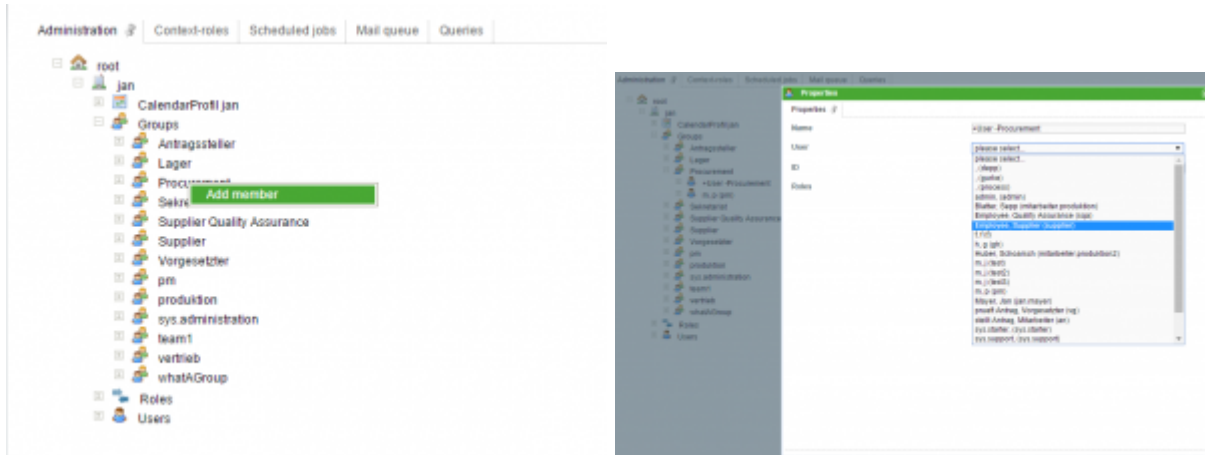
Administration | Context-roles | Scheduled jobs | Mail queue | Queries

root
jan
CalendarProfil jan
Groups
Antragssteller
Lager
Procurement
Sekre
Add member
Supplier Quality Assurance
Supplier
Vorgesetzter
pm
produktion
sys.administration
team1
vertrieb
whatAGroup
Roles
Users

Administration | Context-roles | Scheduled jobs | Mail queue | Queries

root
jan
CalendarProfil jan
Groups
Antragssteller
Lager
Procurement
+User -Procurement
m, p (pm)
Sekretariat
Supplier Quality Assurance
Supplier
Vorgesetzter
pm
produktion
sys.administration
team1
vertrieb
whatAGroup
Roles
Users

Properties
Properties
Name
+User -Procurement
User
please select...
ID
Roles
please select...
, (depp)
, (gustav)
, (process)
admin, (admin)
Blatter, Sepp (mitarbeiter produktion)
Employee, Quality Assurance (qa)
Employee, Supplier (supplier)
f, (f)
h, g (gh)
Huber, Schorsch (mitarbeiter produktion2)
m, j (test)
m, j (test2)
m, j (test3)
m, p (pm)
Mayer, Jan (jan.mayer)
pruef Antrag, Vorgesetzter (vg)
stell Antrag, Mitarbeiter (an)
sys.starter, (sys.starter)
sys.support, (sys.support)